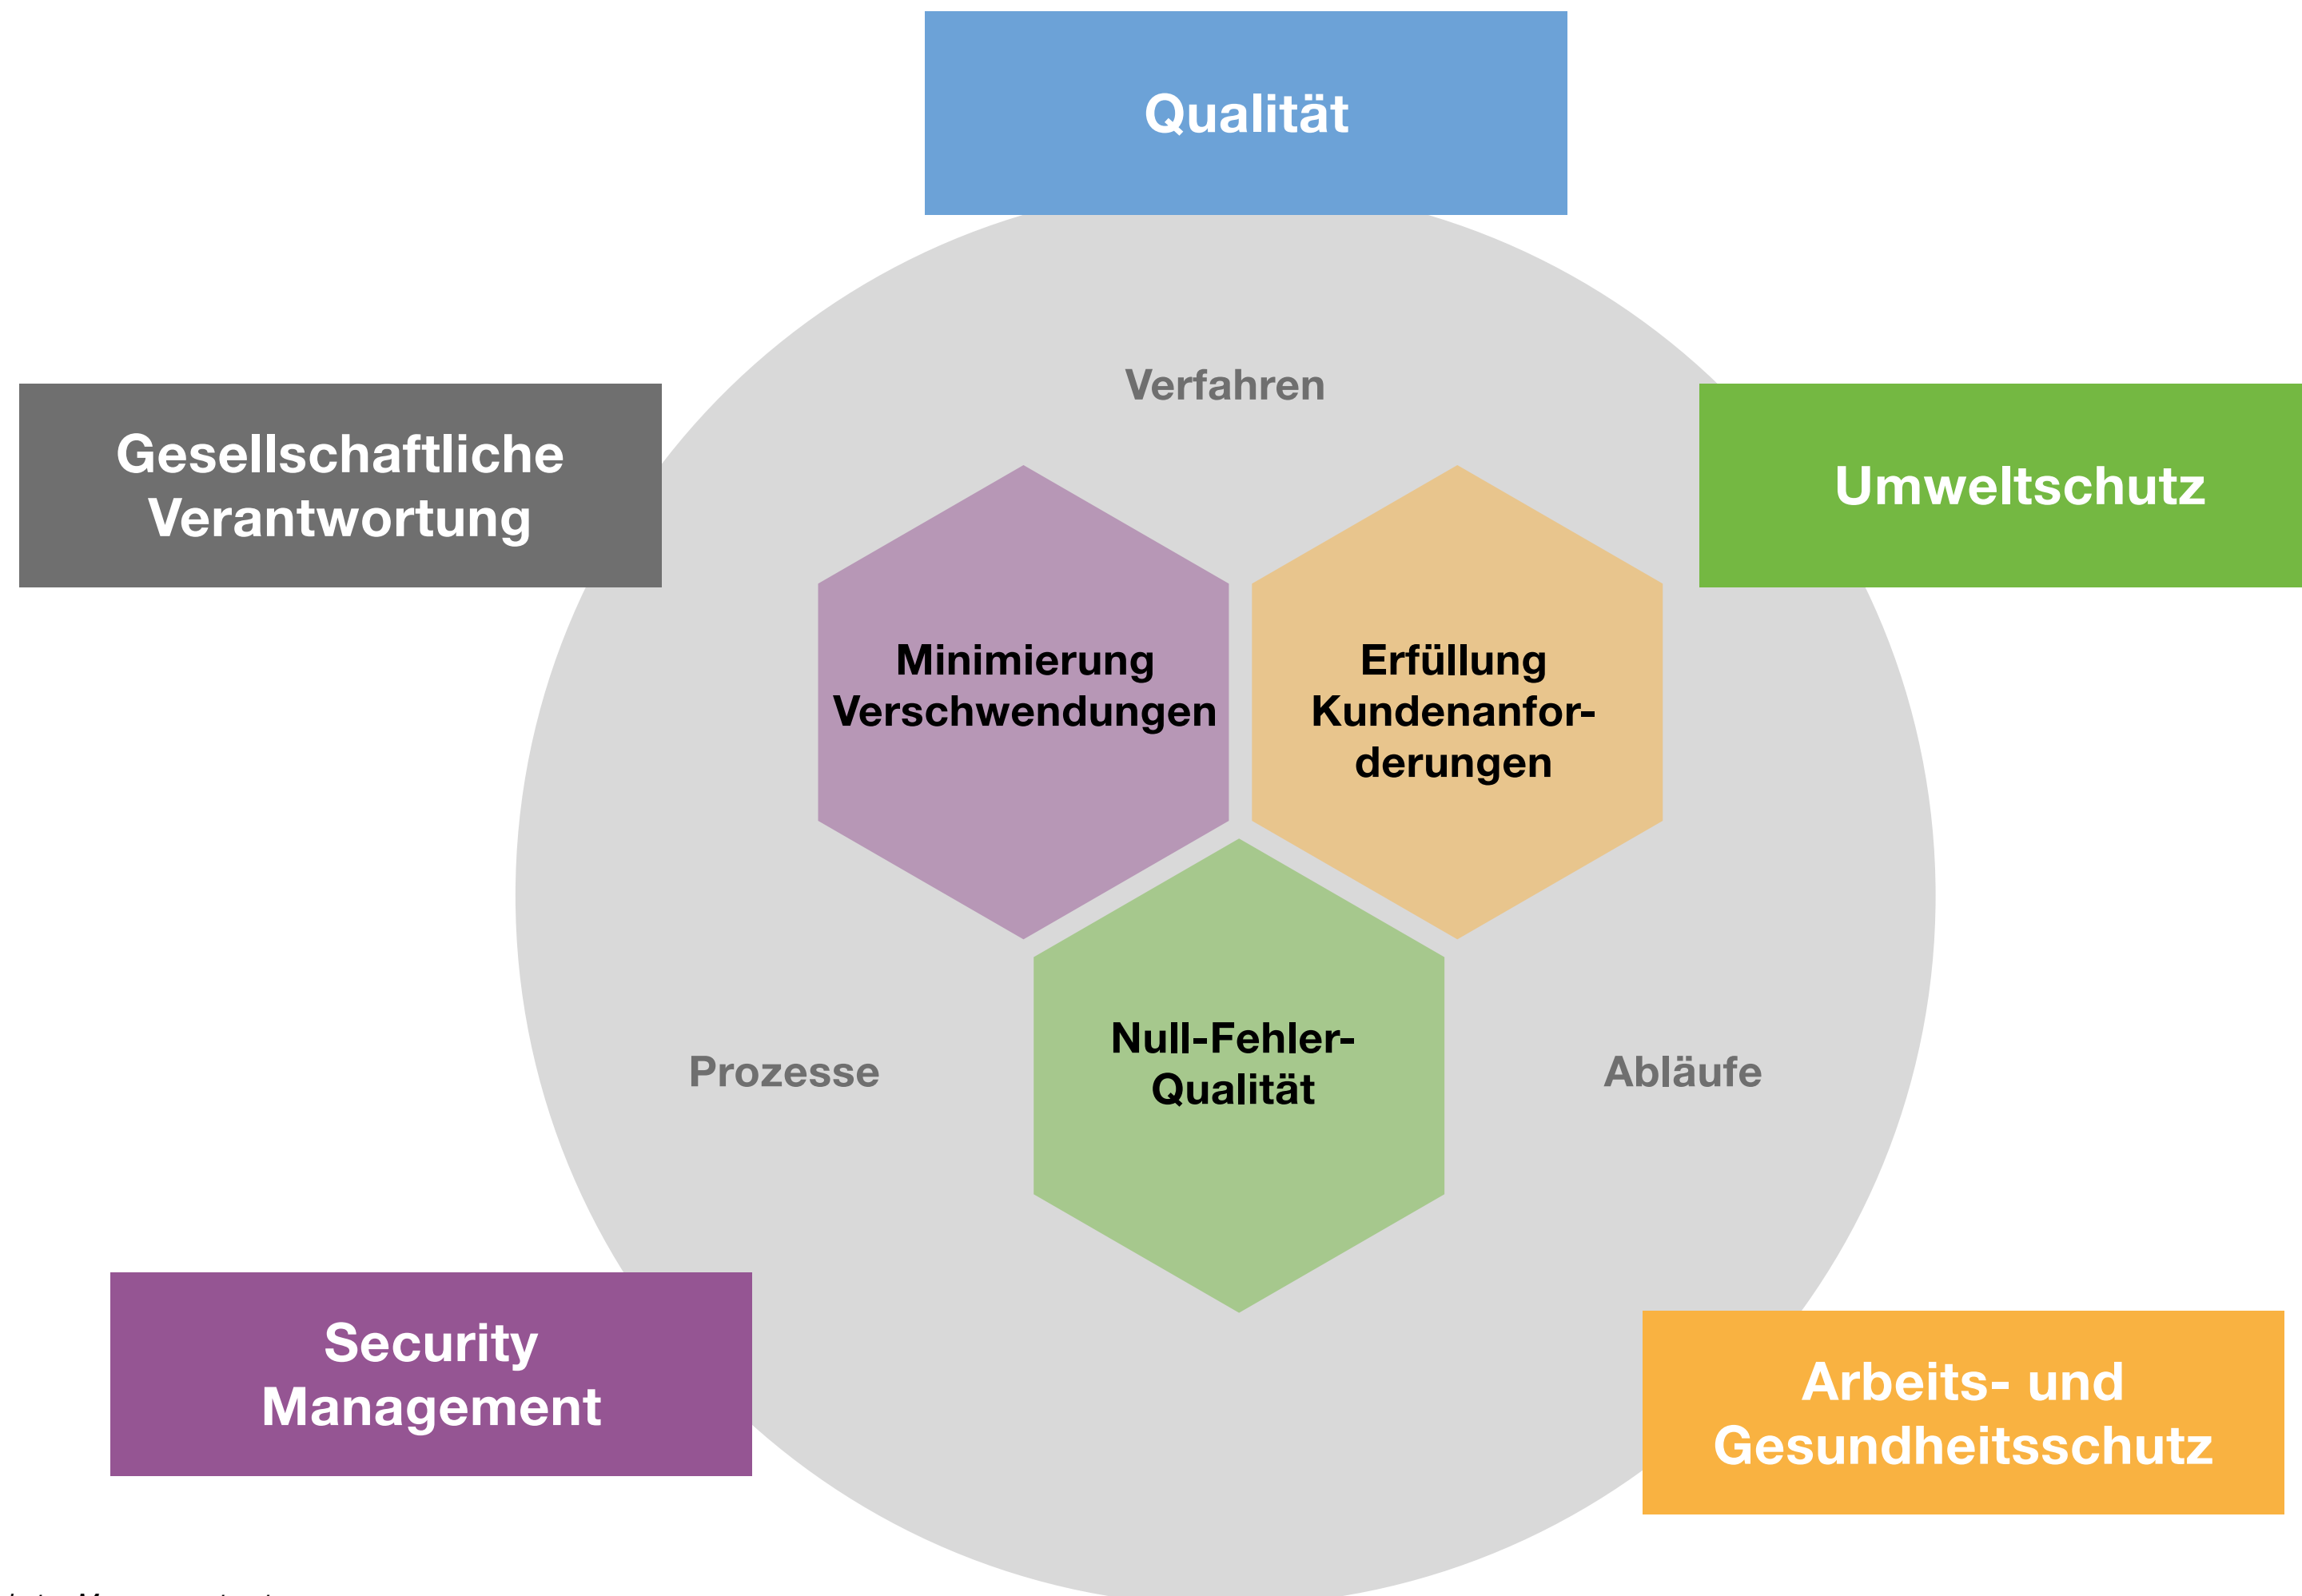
Qualität

Gesellschaftliche Verantwortung

Verfahren

Umweltschutz

Minimierung Verschwendungen

Erfüllung Kundenanforderungen

Prozesse

Null-Fehler-Qualität

Abläufe

Security Management

Arbeits- und Gesundheitsschutz

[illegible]